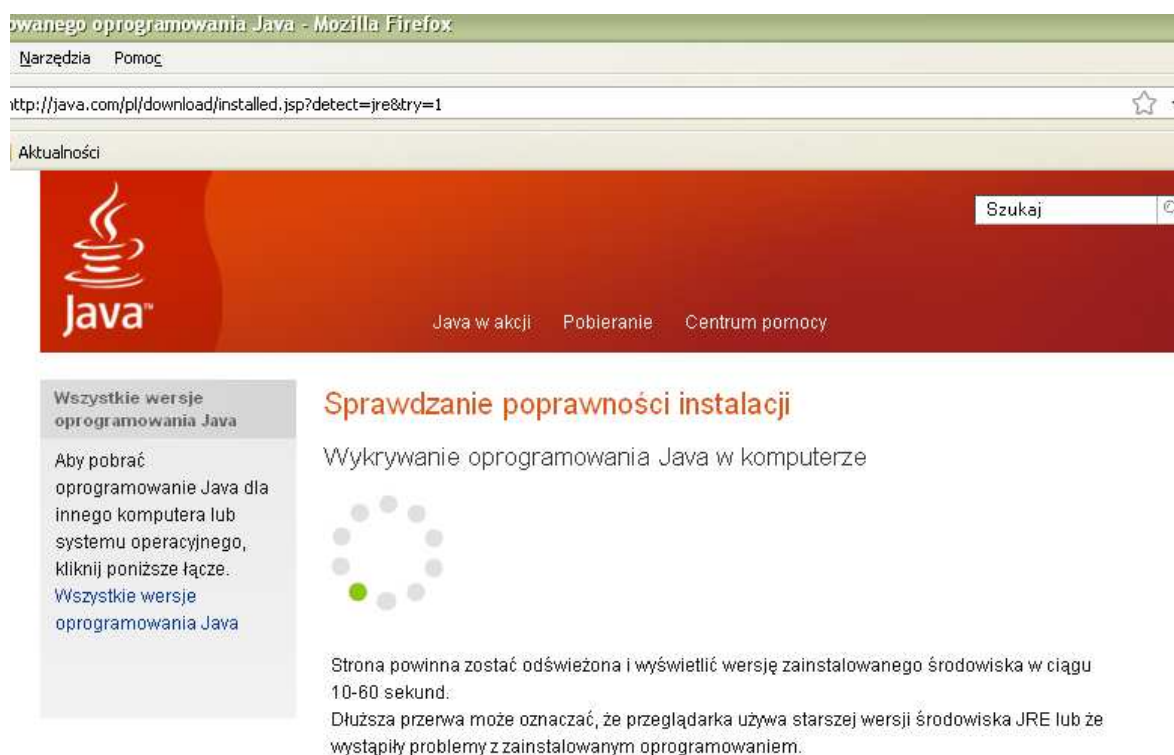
owanego oprogramowania Java - Mozilla Firefox

Narzędzia Pomoc

ttp://java.com/pl/download/installed.jsp?detect=jre&try=1

Aktualności

Java™

Szukaj

Java w akcji Pobieranie Centrum pomocy

Wszystkie wersje oprogramowania Java

Aby pobrać oprogramowanie Java dla innego komputera lub systemu operacyjnego, kliknij poniższe łącze.
Wszystkie wersje oprogramowania Java

Sprawdzanie poprawności instalacji

Wykrywanie oprogramowania Java w komputerze

Strona powinna zostać odświeżona i wyświetlić wersję zainstalowanego środowiska w ciągu 10-60 sekund.
Dłuższa przerwa może oznaczać, że przeglądarka używa starszej wersji środowiska JRE lub że wystąpiły problemy z zainstalowanym oprogramowaniem.